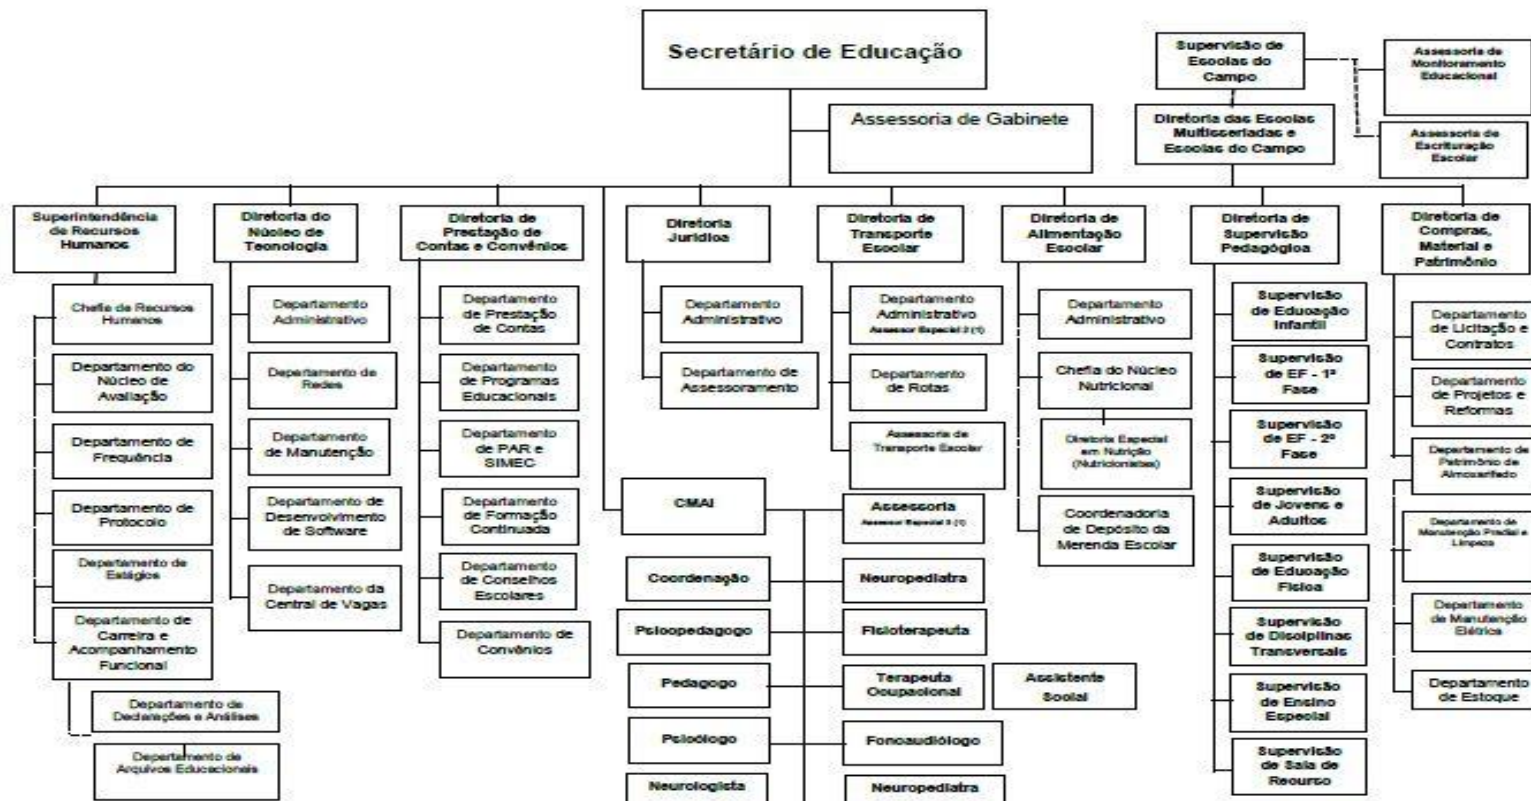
Secretário de Educação

Assessoria de Gabinete

Supervisão de Escolas do Campo

Assessoria de Monitoramento Educacional

Diretoria das Escolas Multisseriadas e Escolas do Campo

Assessoria de Escrituração Escolar

Superintendência de Recursos Humanos

Chefia de Recursos Humanos

Departamento do Núcleo de Avaliação

Departamento de Frequência

Departamento de Protocolo

Departamento de Estágios

Departamento de Carreira e Acompanhamento Funcional

Departamento de Declarações e Análises

Departamento de Arquivos Educacionais

Diretoria do Núcleo de Tecnologia

Departamento Administrativo

Departamento de Redes

Departamento de Manutenção

Departamento de Desenvolvimento de Software

Departamento da Central de Vagas

Diretoria de Prestação de Contas e Convênios

Departamento de Prestação de Contas

Departamento de Programas Educacionais

Departamento de PAR e SIMEC

Departamento de Formação Continuada

Departamento de Conselhos Escolares

Departamento de Convênios

Diretoria Jurídica

Departamento Administrativo

Departamento de Assessoramento

Diretoria de Transporte Escolar

Departamento Administrativo Assessor Especial 2 (1)

Departamento de Rotas

Assessoria de Transporte Escolar

Diretoria de Alimentação Escolar

Departamento Administrativo

Chefia do Núcleo Nutricional

Diretoria Especial em Nutrição (Nutricionistas)

Coordenadoria de Depósito da Merenda Escolar

Diretoria de Supervisão Pedagógica

Supervisão de Educação Infantil

Supervisão de EF - 1ª Fase

Supervisão de EF - 2ª Fase

Supervisão de Jovens e Adultos

Supervisão de Educação Física

Supervisão de Disciplinas Transversais

Supervisão de Ensino Especial

Supervisão de Sala de Recurso

Diretoria de Compras, Material e Patrimônio

Departamento de Licitação e Contratos

Departamento de Projetos e Reformas

Departamento de Patrimônio de Almoxarifado

Departamento de Manutenção Predial e Limpeza

Departamento de Manutenção Elétrica

Departamento de Estoque

CMAI

Assessoria Assessor Especial 2 (1)

Coordenação

Neuropediatra

Psicopedagogo

Fisioterapeuta

Pedagogo

Terapeuta Ocupacional

Assistente Social

Psicólogo

Fonoaudiólogo

Neurologista

Neuropediatra